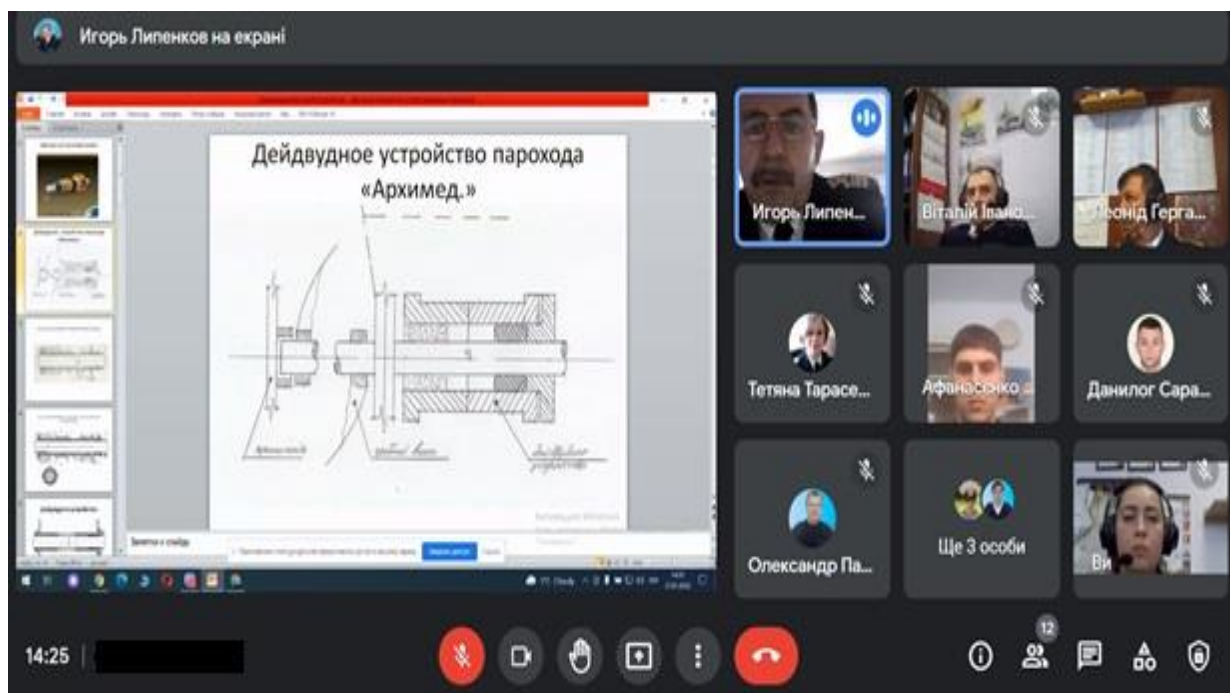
Игорь Липенков на екрані

Дейдвудное устройство парохода «Архимед.»

Заметки к слайду

Игорь Липен...

Віталій Івано...

Леонід Герга...

Тетяна Тарасе...

Афанасенко

Данилог Сара...

Олександр Па...

Ще 3 особи

Ви

14:25

12